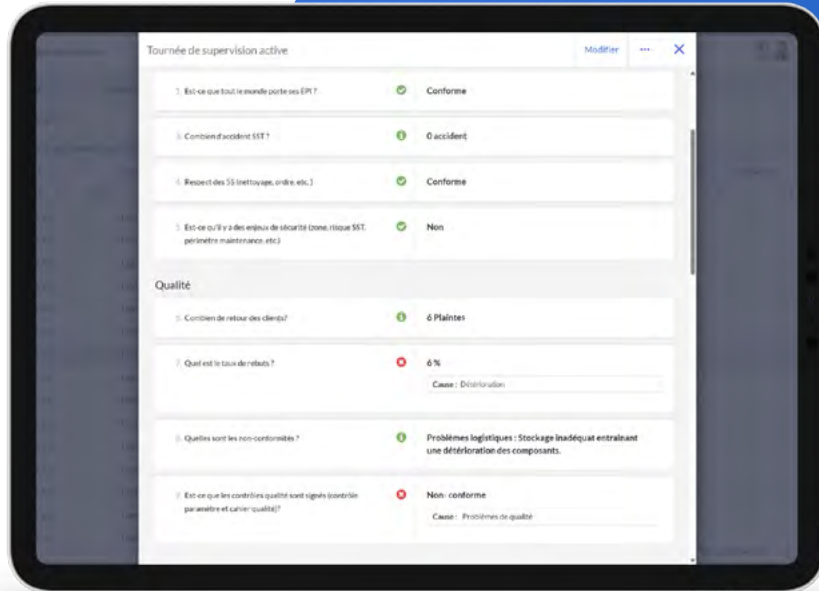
Tournée de supervision active

Modifier ··· ✕

1. Est-ce que tout le monde porte ses EPI ?

Conforme

3. Combien d'accident SST ?

0 accident

4. Respect des 5S (nettoyage, ordre, etc.)

Conforme

5. Est-ce qu'il y a des enjeux de sécurité (zone, risque SST, périmètre maintenance, etc.)

Non

Qualité

6. Combien de retour des clients?

6 Plaintes

7. Quel est le taux de rebuts ?

6 %

Cause : Détérioration

8. Quelles sont les non-conformités ?

Problèmes logistiques : Stockage inadéquat entraînant une détérioration des composants.

9. Est-ce que les contrôles qualité sont signés (contrôle paramètre et cahier qualité)?

Non- conforme

Cause : Problèmes de qualité